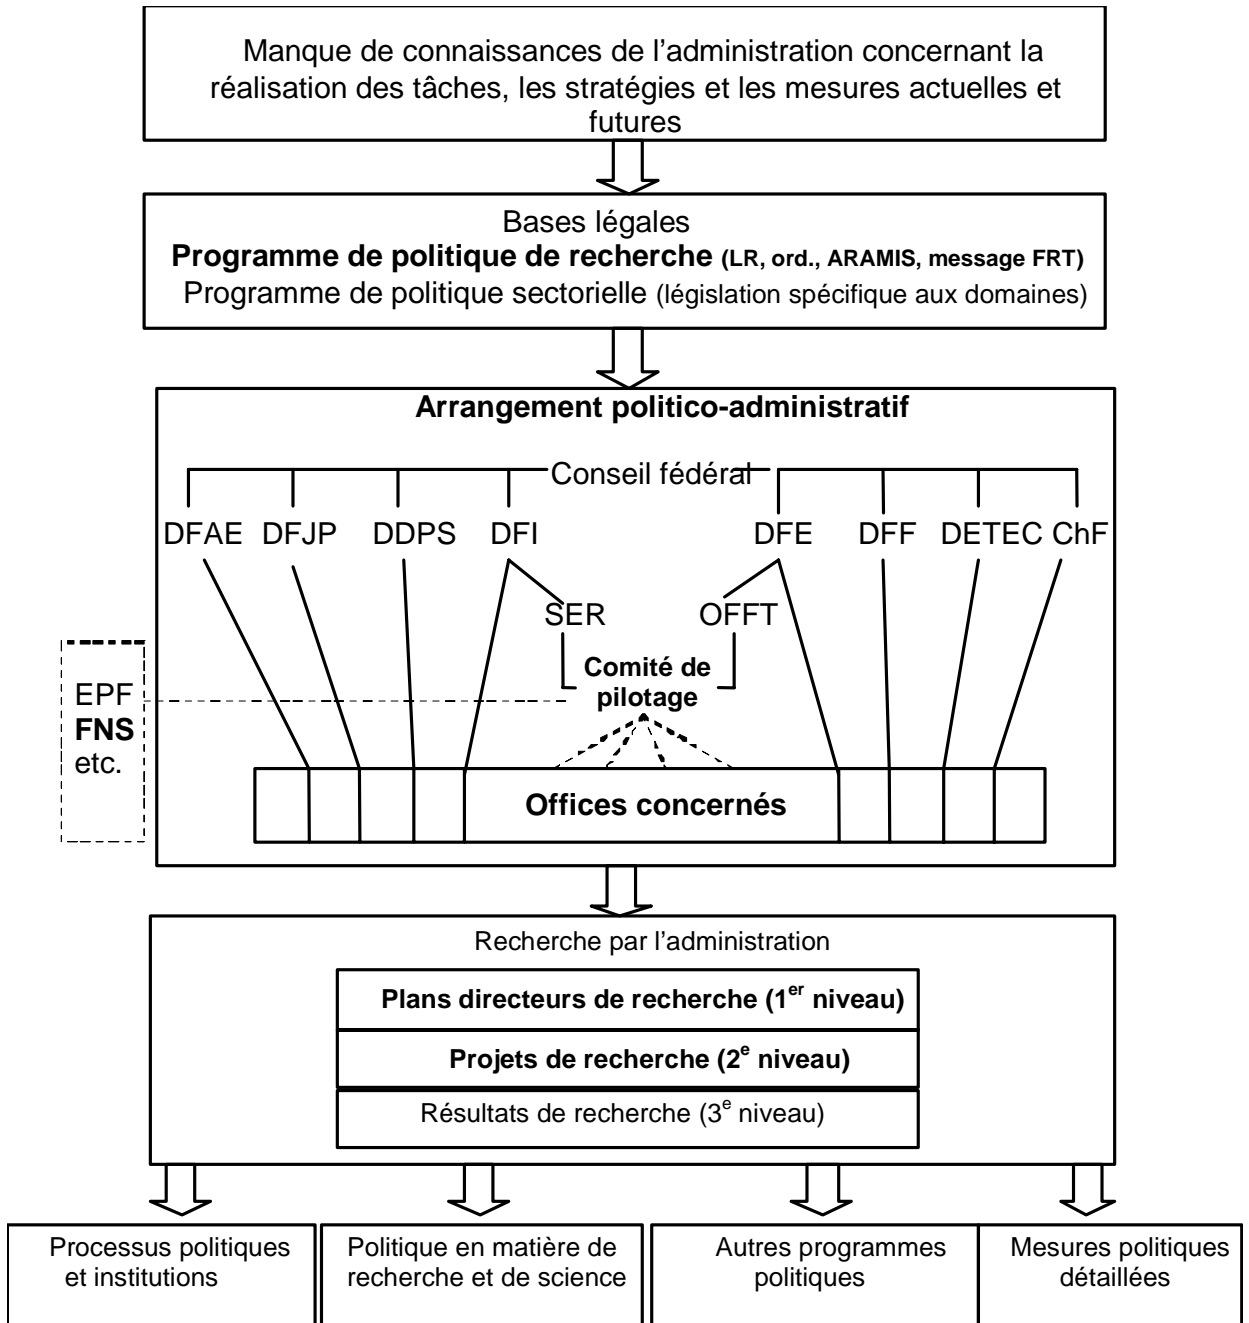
Manque de connaissances de l'administration concernant la réalisation des tâches, les stratégies et les mesures actuelles et futures

Bases légales
**Programme de politique de recherche (LR, ord., ARAMIS, message FRT)**
Programme de politique sectorielle (législation spécifique aux domaines)

**Arrangement politico-administratif**

Conseil fédéral

DFAE DFJP DDPS DFI DFE DFF DETEC ChF

SER OFFT

**Comité de pilotage**

EPF
**FNS**
etc.

**Offices concernés**

Recherche par l'administration

**Plans directeurs de recherche (1$^{er}$ niveau)**

**Projets de recherche (2$^{e}$ niveau)**

Résultats de recherche (3$^{e}$ niveau)

Processus politiques et institutions

Politique en matière de recherche et de science

Autres programmes politiques

Mesures politiques détaillées